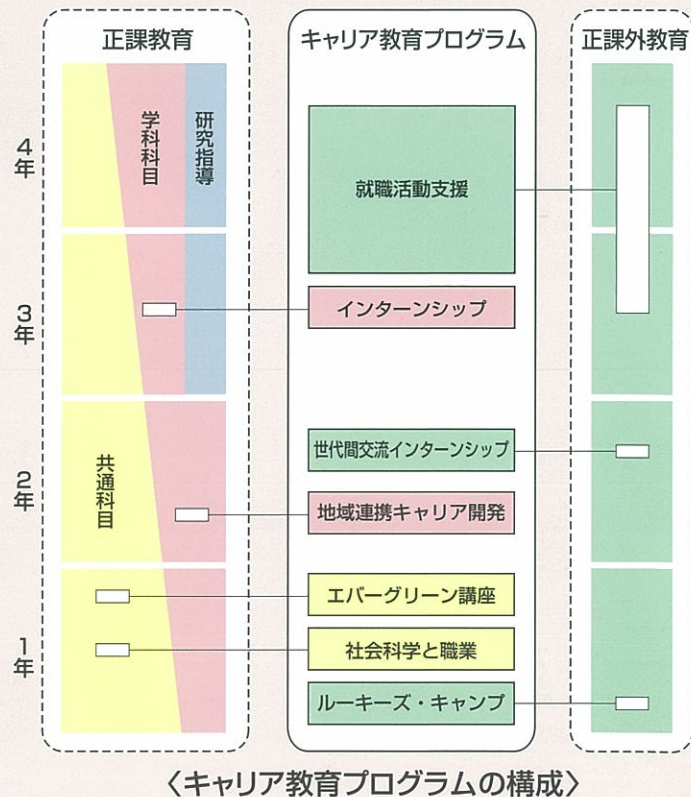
正課教育

キャリア教育プログラム

正課外教育

4年

学科科目

研究指導

就職活動支援

3年

インターンシップ

2年

共通科目

世代間交流インターンシップ

地域連携キャリア開発

1年

エバーグリーン講座

社会科学と職業

ルーキーズ・キャンプ

〈キャリア教育プログラムの構成〉